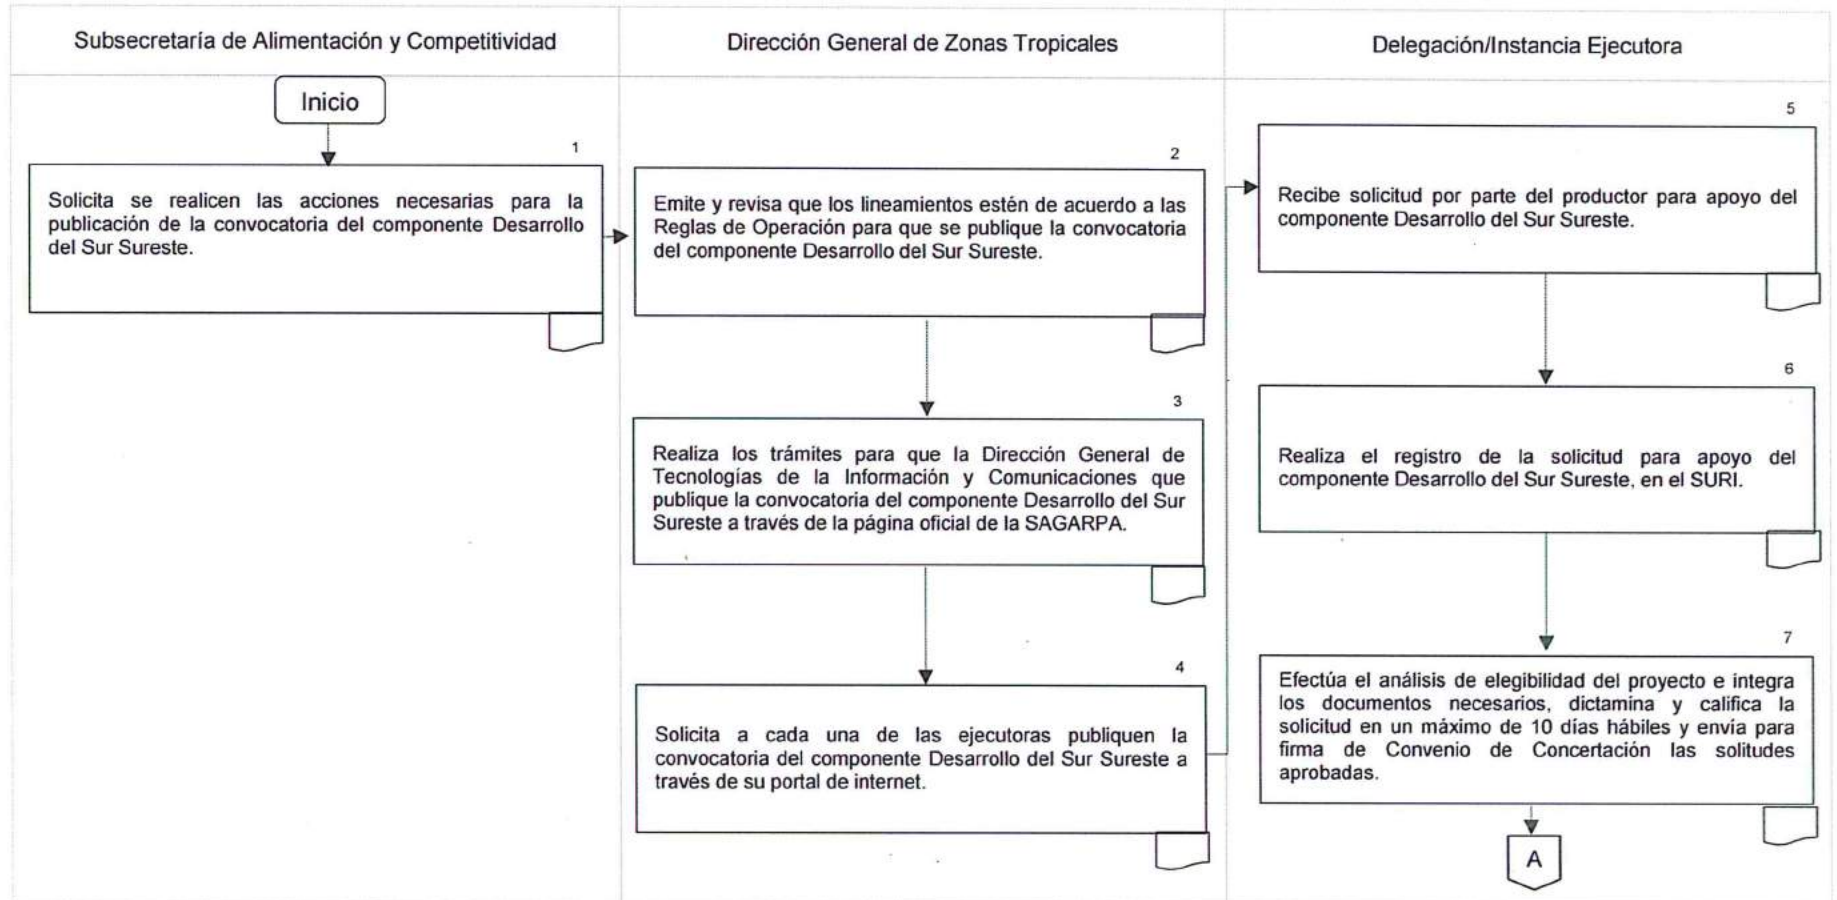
Subsecretaría de Alimentación y Competitividad

Dirección General de Zonas Tropicales

Delegación/Instancia Ejecutora

Inicio

1

Solicita se realicen las acciones necesarias para la publicación de la convocatoria del componente Desarrollo del Sur Sureste.

2

Emite y revisa que los lineamientos estén de acuerdo a las Reglas de Operación para que se publique la convocatoria del componente Desarrollo del Sur Sureste.

3

Realiza los trámites para que la Dirección General de Tecnologías de la Información y Comunicaciones que publique la convocatoria del componente Desarrollo del Sur Sureste a través de la página oficial de la SAGARPA.

4

Solicita a cada una de las ejecutoras publiquen la convocatoria del componente Desarrollo del Sur Sureste a través de su portal de internet.

5

Recibe solicitud por parte del productor para apoyo del componente Desarrollo del Sur Sureste.

6

Realiza el registro de la solicitud para apoyo del componente Desarrollo del Sur Sureste, en el SURI.

7

Efectúa el análisis de elegibilidad del proyecto e integra los documentos necesarios, dictamina y califica la solicitud en un máximo de 10 días hábiles y envía para firma de Convenio de Concertación las solitudes aprobadas.

A